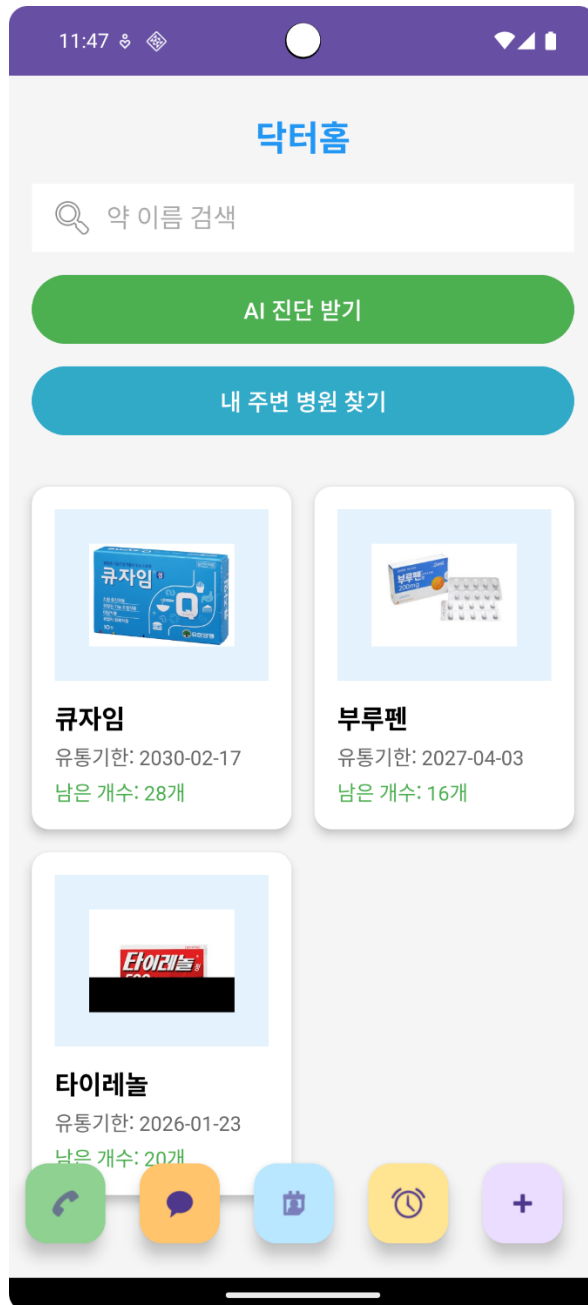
11:47

닥터홈

약 이름 검색

AI 진단 받기

내 주변 병원 찾기

큐자임

큐자임

유통기한: 2030-02-17

남은 개수: 28개

부루펜

부루펜

유통기한: 2027-04-03

남은 개수: 16개

타이레놀

타이레놀

유통기한: 2026-01-23

남은 개수: 20개

+